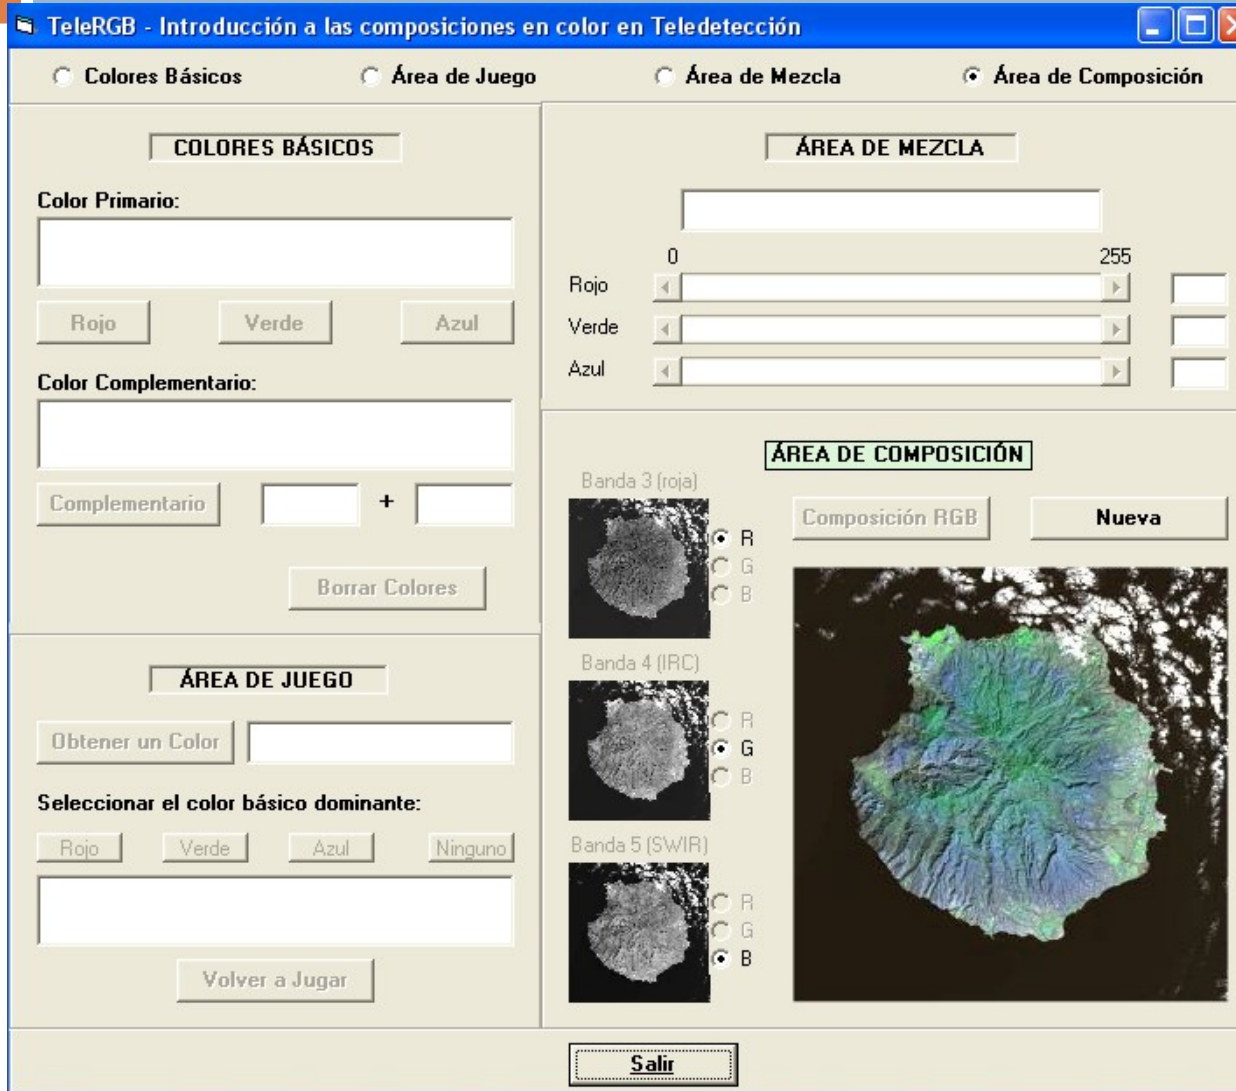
TeleRGB - Introducción a las composiciones en color en Teledetección

Colores Básicos
Área de Juego
Área de Mezcla
Área de Composición

COLORES BÁSICOS

Color Primario:

Rojo
Verde
Azul

Color Complementario:

Complementario
+

Borrar Colores

ÁREA DE JUEGO

Obtener un Color

Seleccionar el color básico dominante:

Rojo
Verde
Azul
Ninguno

Volver a Jugar

ÁREA DE MEZCLA

0
255
Rojo
Verde
Azul

ÁREA DE COMPOSICIÓN

Banda 3 (roja)
R
G
B

Banda 4 (IRC)
R
G
B

Banda 5 (SWIR)
R
G
B

Composición RGB
Nueva

Salir